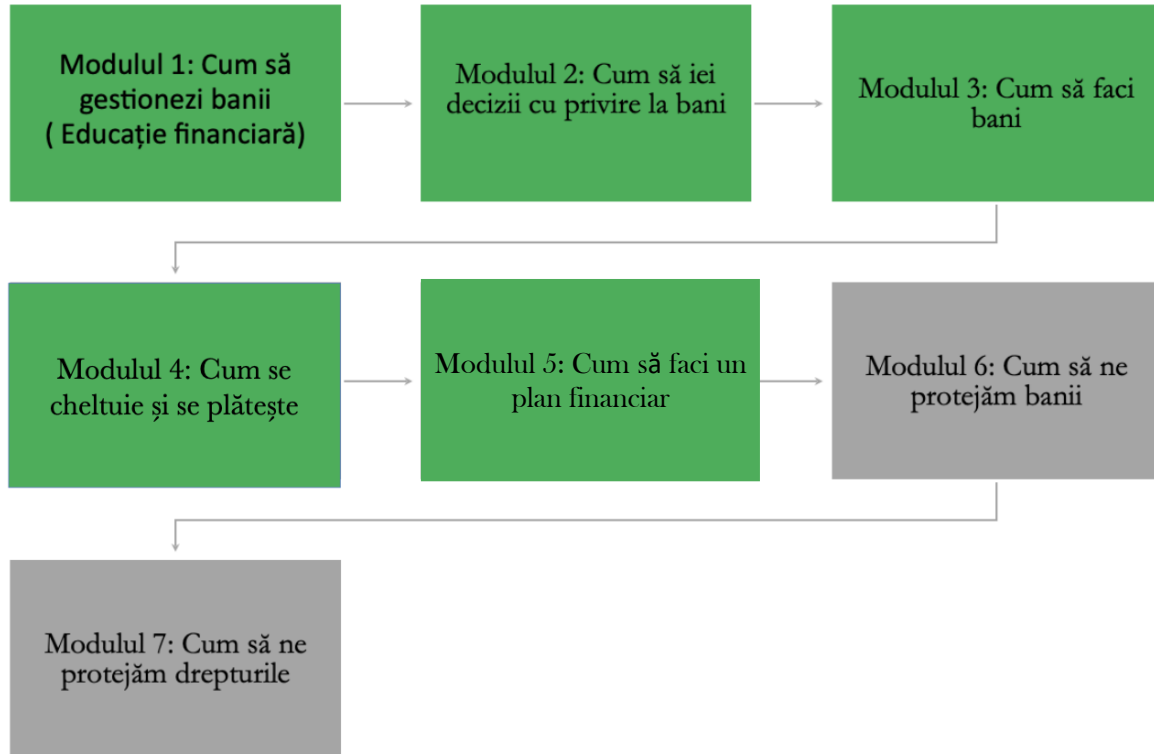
Modulul 1: Cum să gestionezi banii ( Educație financiară)

Modulul 2: Cum să iei decizii cu privire la bani

Modulul 3: Cum să faci bani

Modulul 4: Cum se cheltuie și se plătește

Modulul 5: Cum să faci un plan financiar

Modulul 6: Cum să ne protejăm banii

Modulul 7: Cum să ne protejăm drepturile